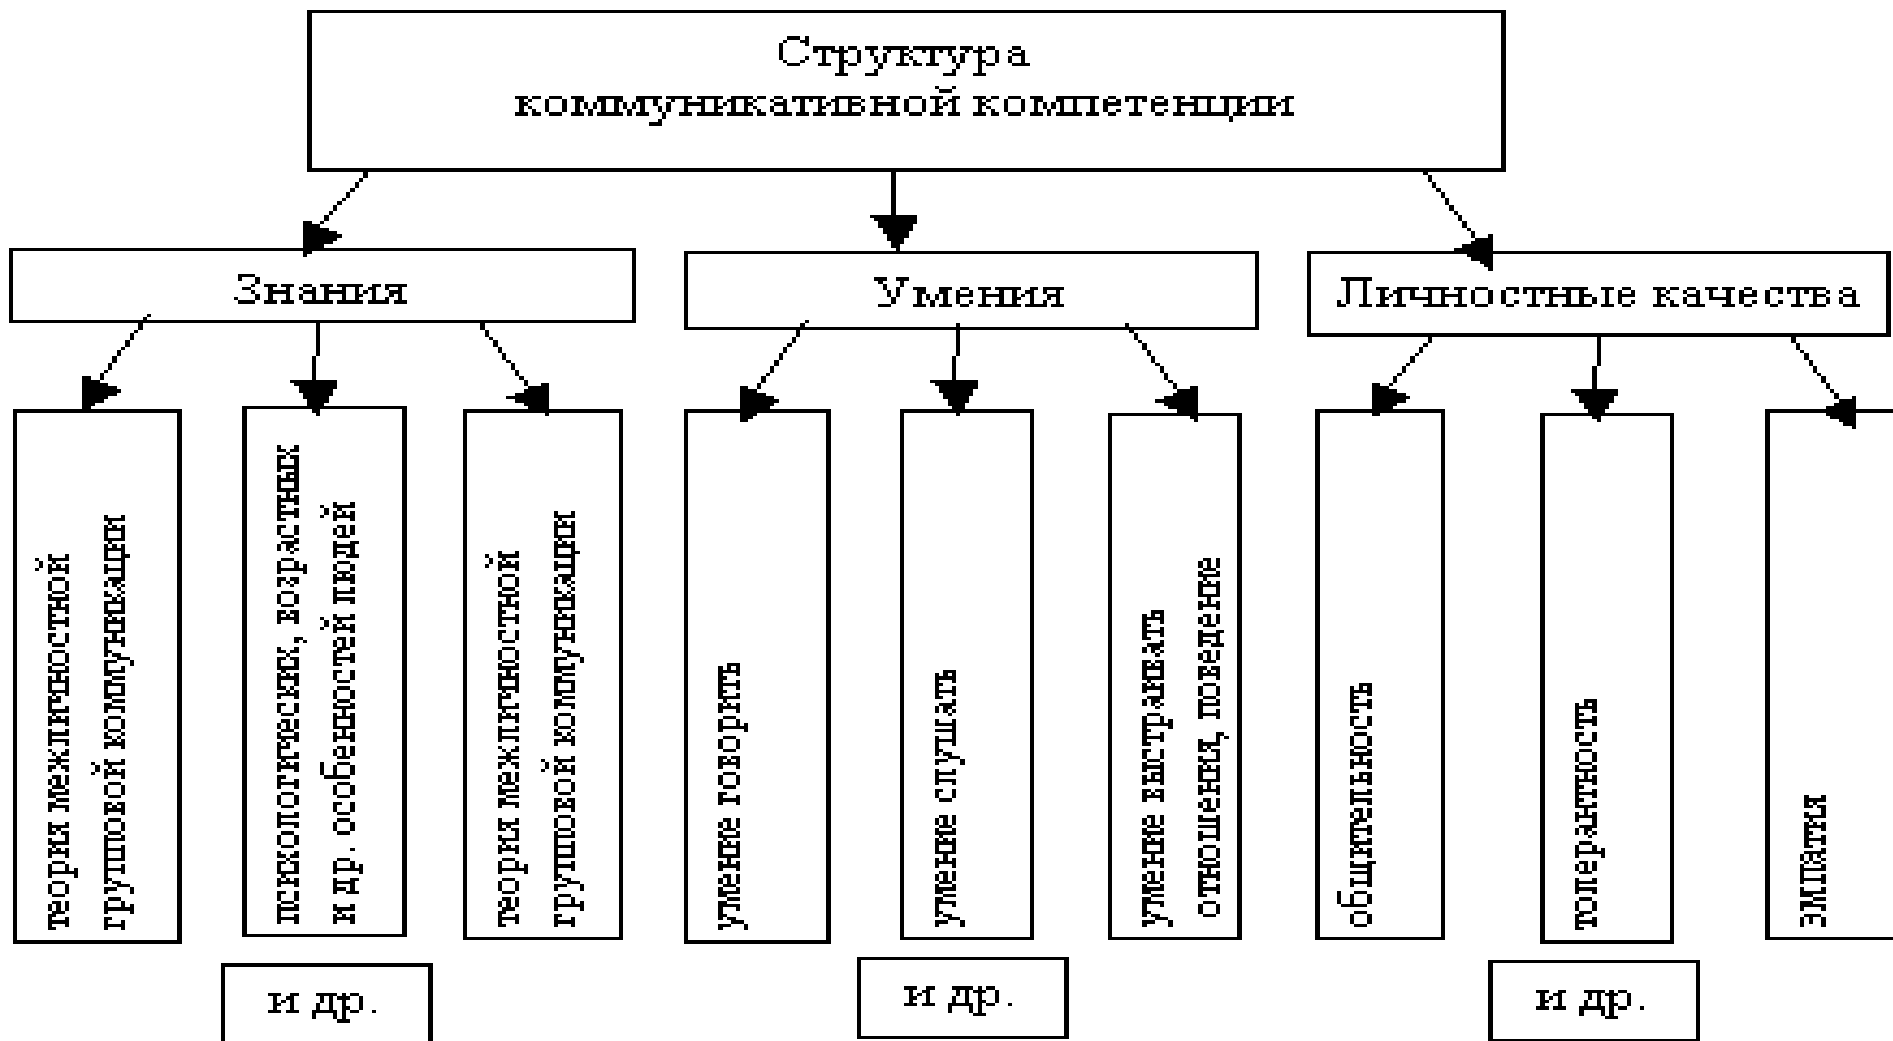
Структура коммуникативной компетенции

Знания

Умения

Личностные качества

теория межличностной групповой коммуникации

психологических, возрастных и др. особенностей людей

теория межличностной групповой коммуникации

умение говорить

умение слушать

умение выстраивать отношения, поведение

общительность

толерантность

эмпатия

и др.

и др.

и др.